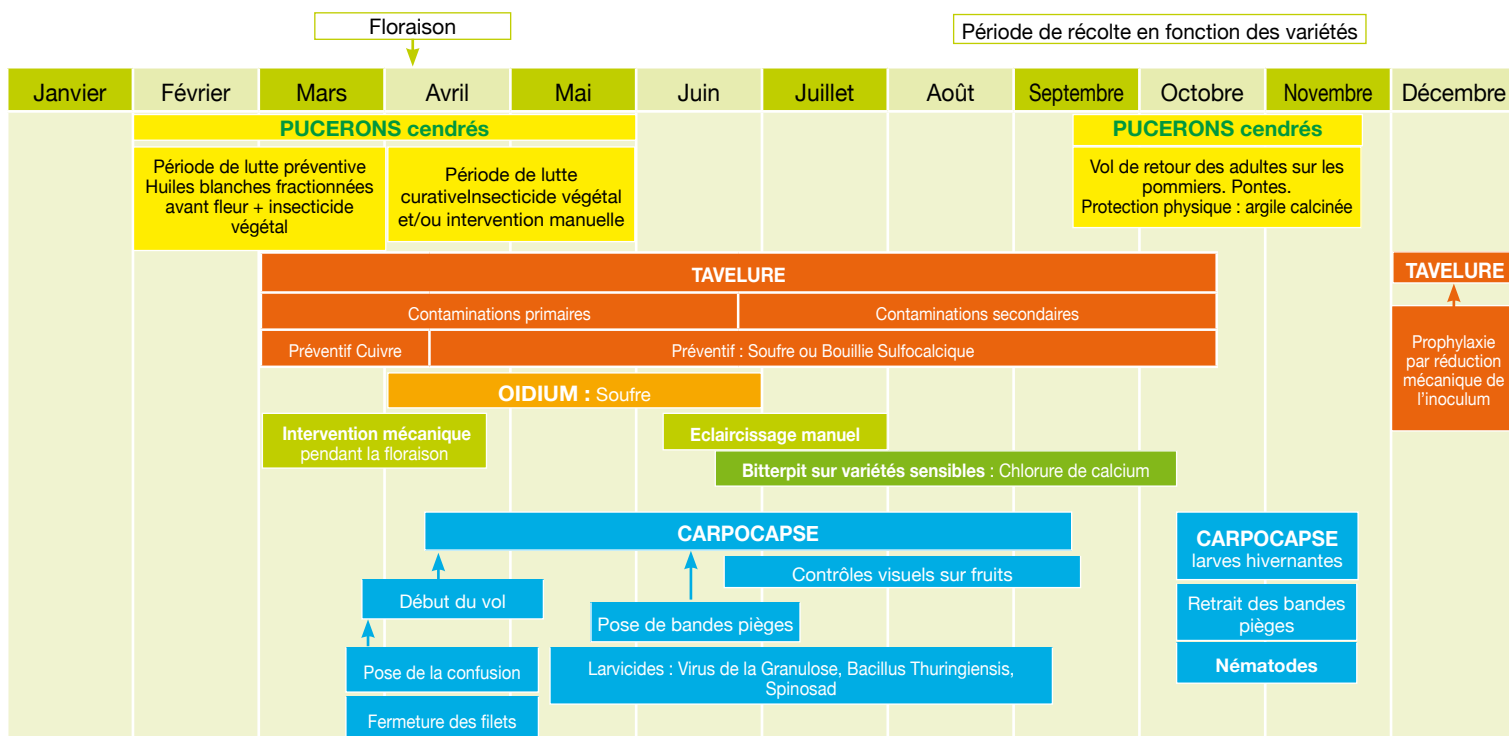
Floraison

Période de récolte en fonction des variétés

| Janvier | Février | Mars | Avril | Mai | Juin | Juillet | Août | Septembre | Octobre | Novembre | Décembre |
|---|---|---|---|---|---|---|---|---|---|---|---|

PUCERONS cendrés

Période de lutte préventive Huiles blanches fractionnées avant fleur + insecticide végétal

Période de lutte curativeInsecticide végétal et/ou intervention manuelle

PUCERONS cendrés

Vol de retour des adultes sur les pommiers. Pontes.
Protection physique : argile calcinée

TAVELURE

Contaminations primaires

Contaminations secondaires

Préventif Cuivre

Préventif : Soufre ou Bouillie Sulfocalcique

TAVELURE

Prophylaxie par réduction mécanique de l'inoculum

OIDIUM : Soufre

Intervention mécanique pendant la floraison

Eclaircissage manuel

Bitterpit sur variétés sensibles : Chlorure de calcium

CARPOCAPSE

Contrôles visuels sur fruits

Début du vol

Pose de bandes pièges

Pose de la confusion

Larvicides : Virus de la Granulose, Bacillus Thuringiensis, Spinosad

Fermeture des filets

CARPOCAPSE larves hivernantes

Retrait des bandes pièges

Nématodes